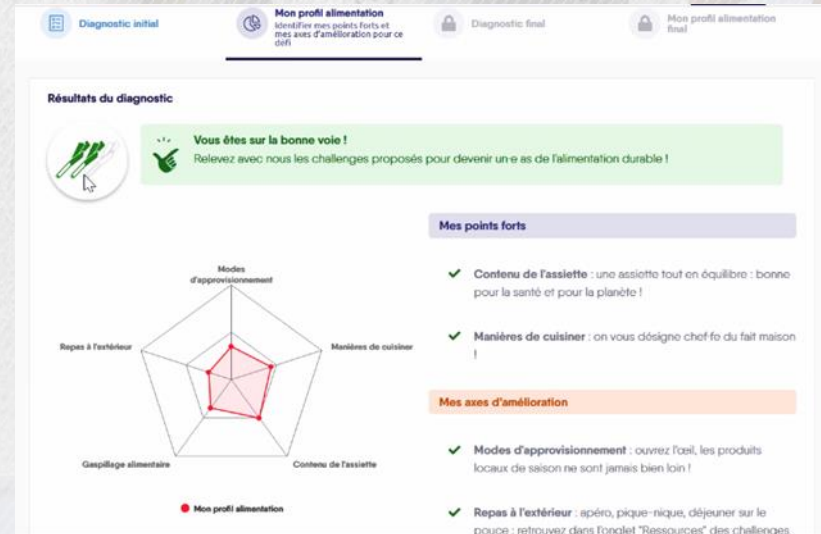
Diagnostic initial

Mon profil alimentation
Identifier mes points forts et mes axes d'amélioration pour ce défi

Diagnostic final

Mon profil alimentation final

Résultats du diagnostic

Vous êtes sur la bonne voie !
Relevez avec nous les challenges proposés pour devenir un·e as de l'alimentation durable !

Modes d'approvisionnement

Manières de cuisiner

Contenu de l'assiette

Gaspillage alimentaire

Repas à l'extérieur

Mon profil alimentation

Mes points forts

Contenu de l'assiette : une assiette tout en équilibre : bonne pour la santé et pour la planète !

Manières de cuisiner : on vous désigne chef·fe du fait maison !

Mes axes d'amélioration

Modes d'approvisionnement : ouvrez l'œil, les produits locaux de saison ne sont jamais bien loin !

Repas à l'extérieur : apéro, pique-nique, déjeuner sur le pouce : retrouvez dans l'onglet "Ressources" des challenges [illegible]